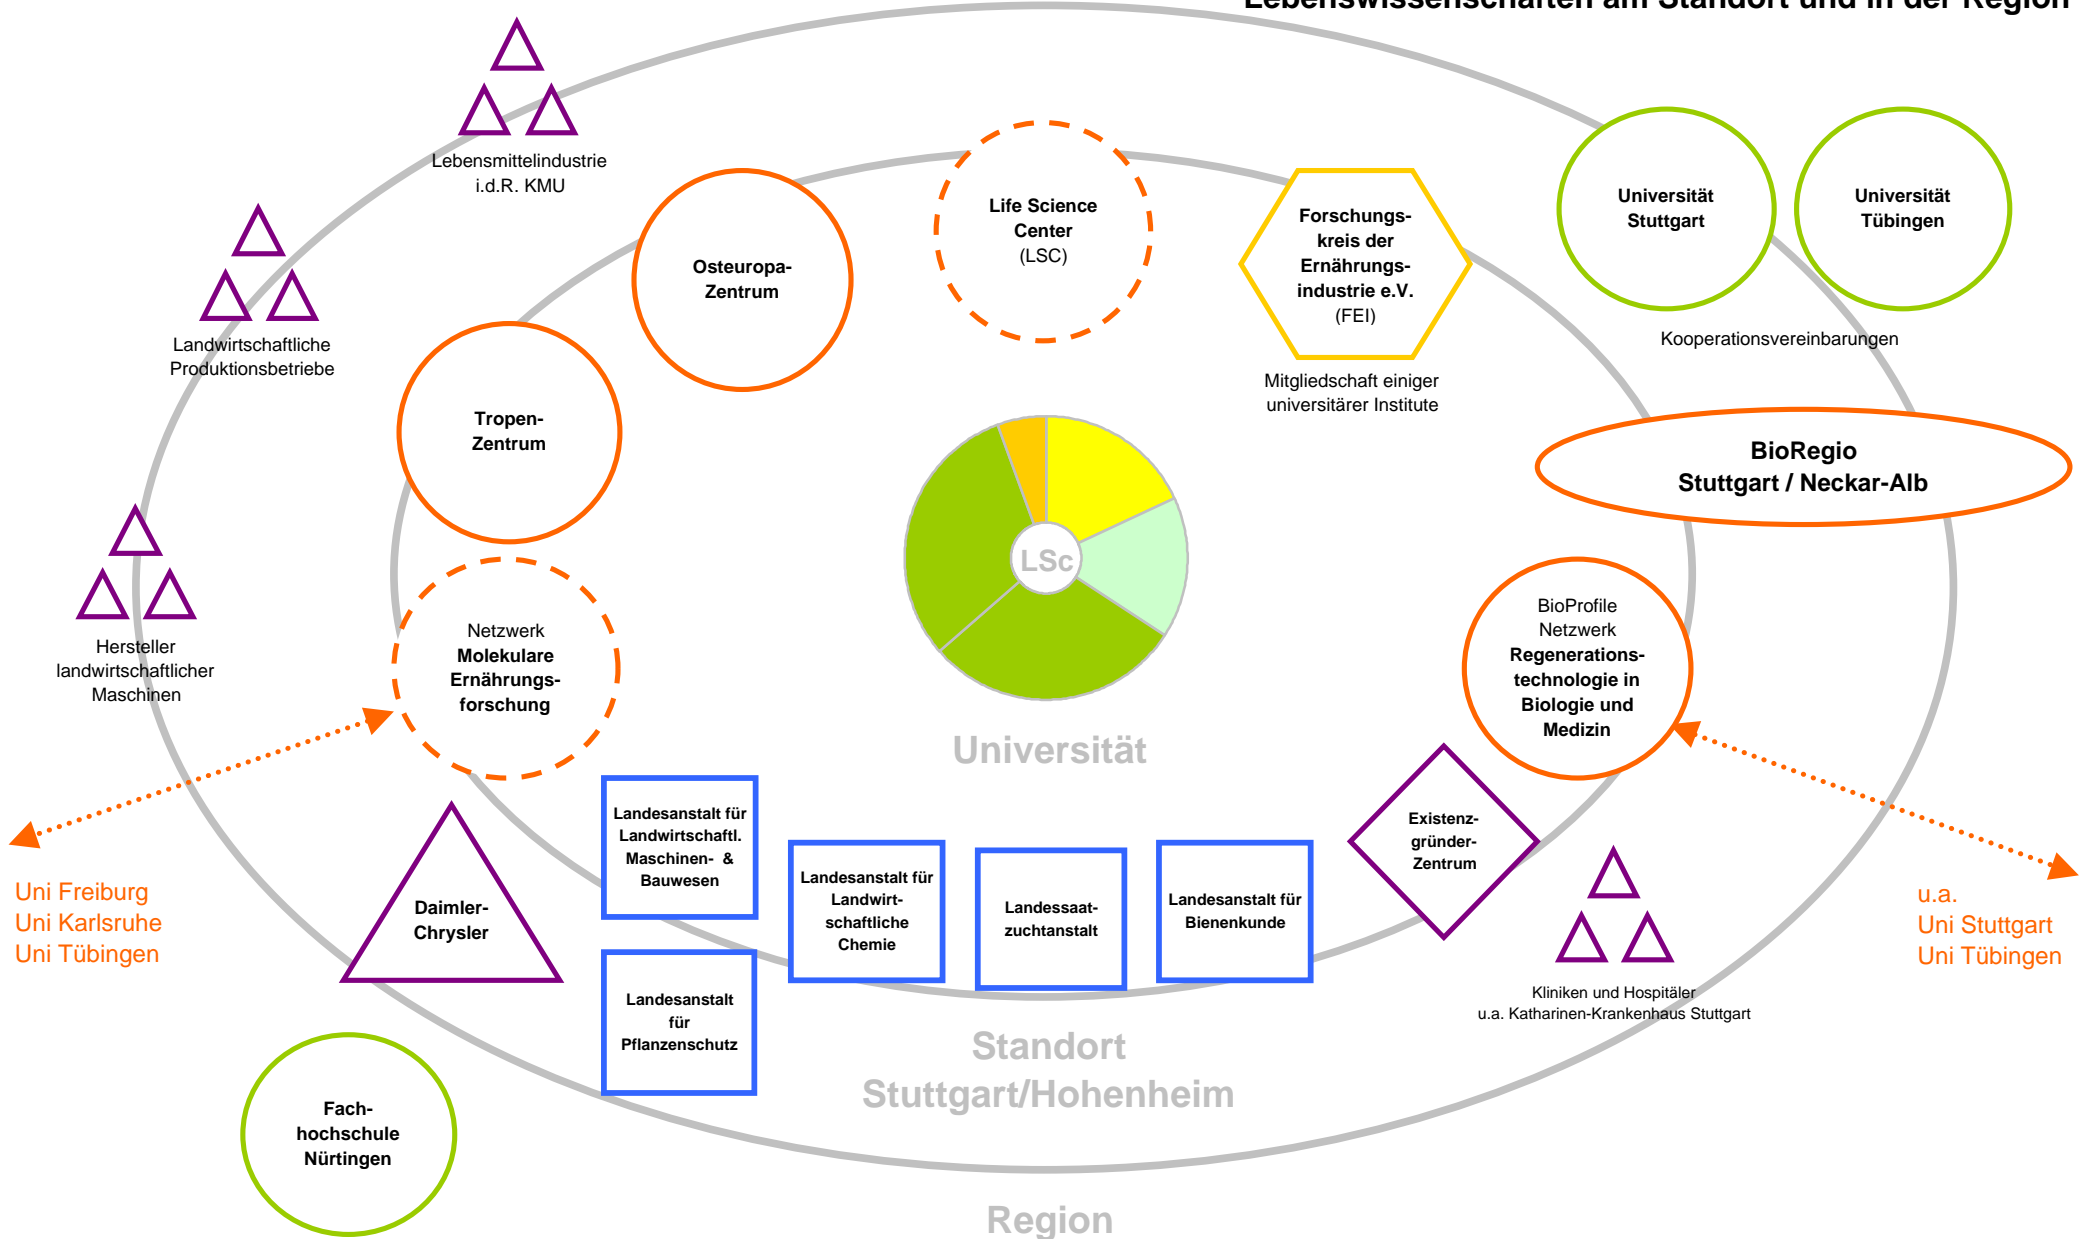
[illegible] am Standort und in der Region

Lebensmittelindustrie i.d.R. KMU

Landwirtschaftliche Produktionsbetriebe

Hersteller landwirtschaftlicher Maschinen

Osteuropa-Zentrum

Life Science Center (LSC)

Forschungskreis der Ernährungsindustrie e.V. (FEI)

Mitgliedschaft einiger universitärer Institute

Universität Stuttgart

Universität Tübingen

Kooperationsvereinbarungen

BioRegio Stuttgart / Neckar-Alb

Tropen-Zentrum

LSc

Netzwerk Molekulare Ernährungsforschung

BioProfile Netzwerk Regenerationstechnologie in Biologie und Medizin

Universität

Uni Freiburg
Uni Karlsruhe
Uni Tübingen

u.a.
Uni Stuttgart
Uni Tübingen

Daimler-Chrysler

Landesanstalt für Landwirtschaftl. Maschinen- & Bauwesen

Landesanstalt für Landwirtschaftliche Chemie

Landessaatzuchtanstalt

Landesanstalt für Bienenkunde

Existenzgründer-Zentrum

Landesanstalt für Pflanzenschutz

Kliniken und Hospitäler
u.a. Katharinen-Krankenhaus Stuttgart

Standort Stuttgart/Hohenheim

Fachhochschule Nürtingen

Region